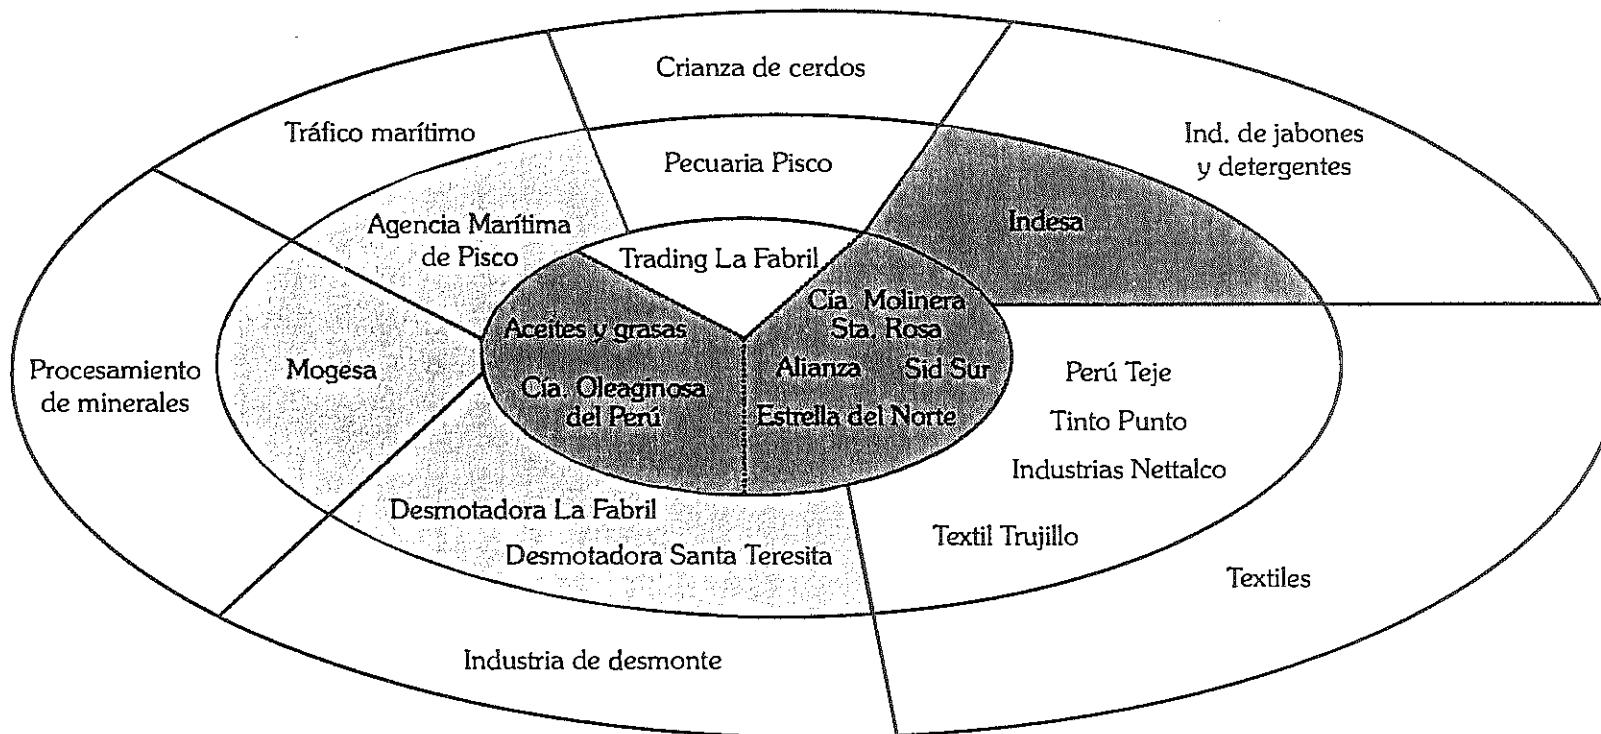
Crianza de cerdos

Tráfico marítimo

Pecuaria Pisco

Ind. de jabones y detergentes

Agencia Marítima de Pisco

Indesa

Trading La Fabril

Cía. Molinera Sta. Rosa

Aceites y grasas

Procesamiento de minerales

Mogesa

Alianza

Sid Sur

Perú Teje

Cía. Oleaginosa del Perú

Estrella del Norte

Tinto Punto

Industrias Nettalco

Desmotadora La Fabril

Textil Trujillo

Desmotadora Santa Teresita

Textiles

Industria de desmonte